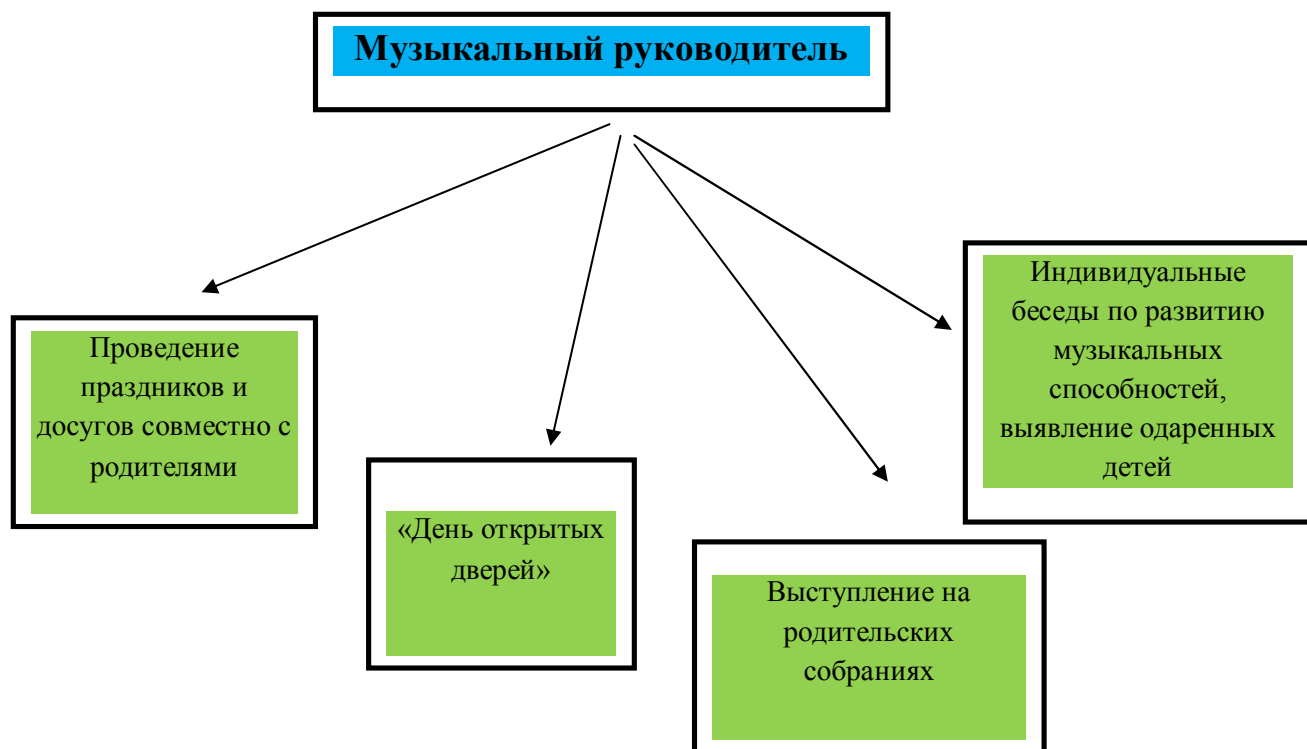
Музыкальный руководитель

Проведение праздников и досугов совместно с родителями

«День открытых дверей»

Выступление на родительских собраниях

Индивидуальные беседы по развитию музыкальных способностей, выявление одаренных детей